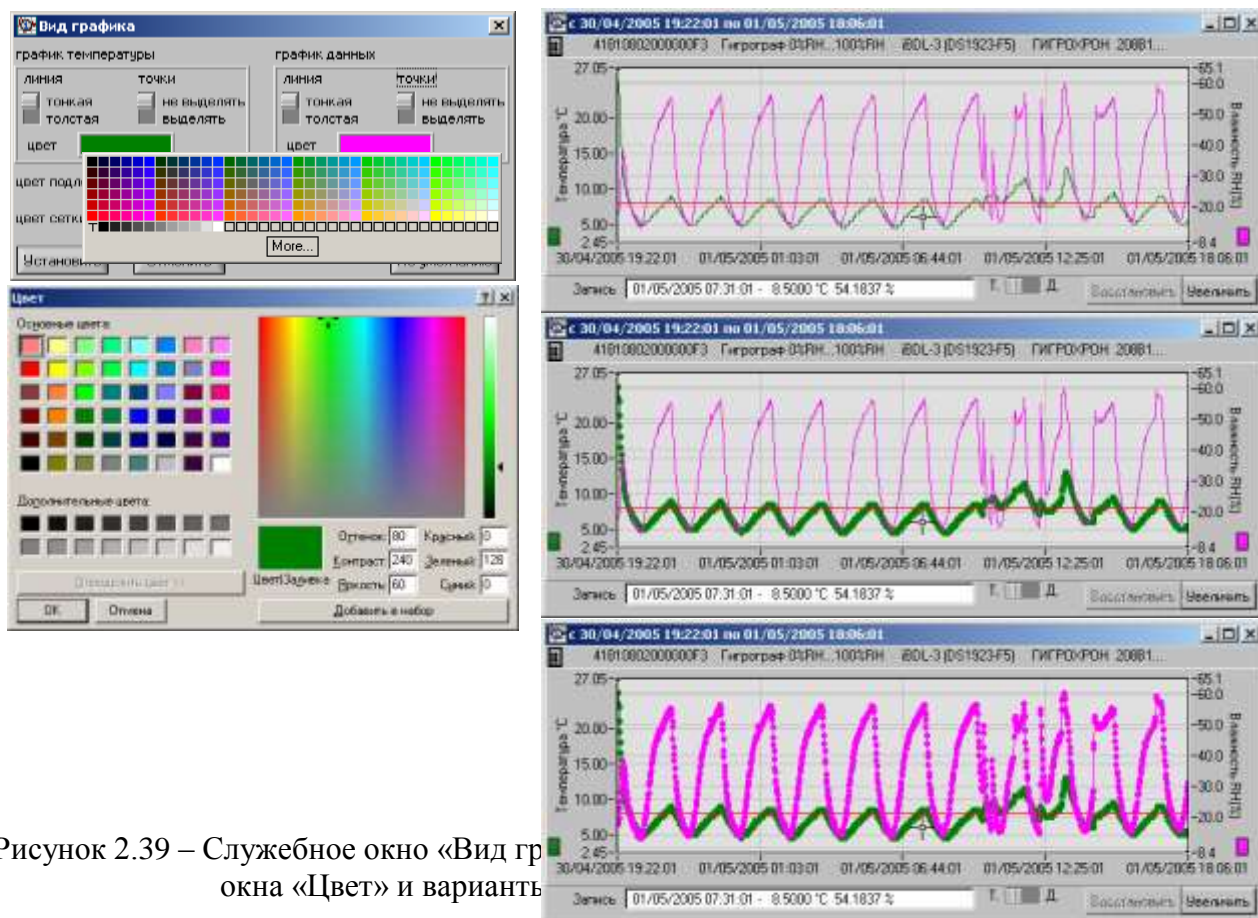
Вид графика

график температуры
линия
тонкая
толстая
точки
не выделять
выделять
цвет

график данных
линия
тонкая
толстая
точки
не выделять
выделять
цвет

цвет подл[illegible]
цвет сетк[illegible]
More...
Установ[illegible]
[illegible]
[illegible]

Цвет
Основные цвета:
Дополнительные цвета:
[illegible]
OK
Отмена
Цвет|Заливка
Оттенок: 80
Контраст: 240
Яркость: 60
Красный: 0
Зеленый: 128
Синий: 0
Добавить в набор

с 30/04/2005 19:22:01 по 01/05/2005 18:06:01
41010802000000F3 Гигрограф 0%RH...100%RH iBDL-3 (DS1923-F5) ГИГРОХРОН 20081...
27.05
20.00
15.00
10.00
5.00
2.45
Температура °C
65.1
60.0
50.0
40.0
30.0
20.0
8.4
Влажность RH[%]
30/04/2005 19:22:01 01/05/2005 01:03:01 01/05/2005 06:44:01 01/05/2005 12:25:01 01/05/2005 18:06:01
Запись 01/05/2005 07:31:01 - 8.5000 °C 54.1837 %
Т. Д.
Восстановить
Увеличить

с 30/04/2005 19:22:01 по 01/05/2005 18:06:01
41010802000000F3 Гигрограф 0%RH...100%RH iBDL-3 (DS1923-F5) ГИГРОХРОН 20081...
27.05
20.00
15.00
10.00
5.00
2.45
Температура °C
65.1
60.0
50.0
40.0
30.0
20.0
8.4
Влажность RH[%]
30/04/2005 19:22:01 01/05/2005 01:03:01 01/05/2005 06:44:01 01/05/2005 12:25:01 01/05/2005 18:06:01
Запись 01/05/2005 07:31:01 - 8.5000 °C 54.1837 %
Т. Д.
Восстановить
Увеличить

с 30/04/2005 19:22:01 по 01/05/2005 18:06:01
41010802000000F3 Гигрограф 0%RH...100%RH iBDL-3 (DS1923-F5) ГИГРОХРОН 20081...
27.05
20.00
15.00
10.00
5.00
2.45
Температура °C
65.1
60.0
50.0
40.0
30.0
20.0
8.4
Влажность RH[%]
30/04/2005 19:22:01 01/05/2005 01:03:01 01/05/2005 06:44:01 01/05/2005 12:25:01 01/05/2005 18:06:01
Запись 01/05/2005 07:31:01 - 8.5000 °C 54.1837 %
Т. Д.
Восстановить
Увеличить

Рисунок 2.39 – Служебное окно «Вид гр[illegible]
окна «Цвет» и варианть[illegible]